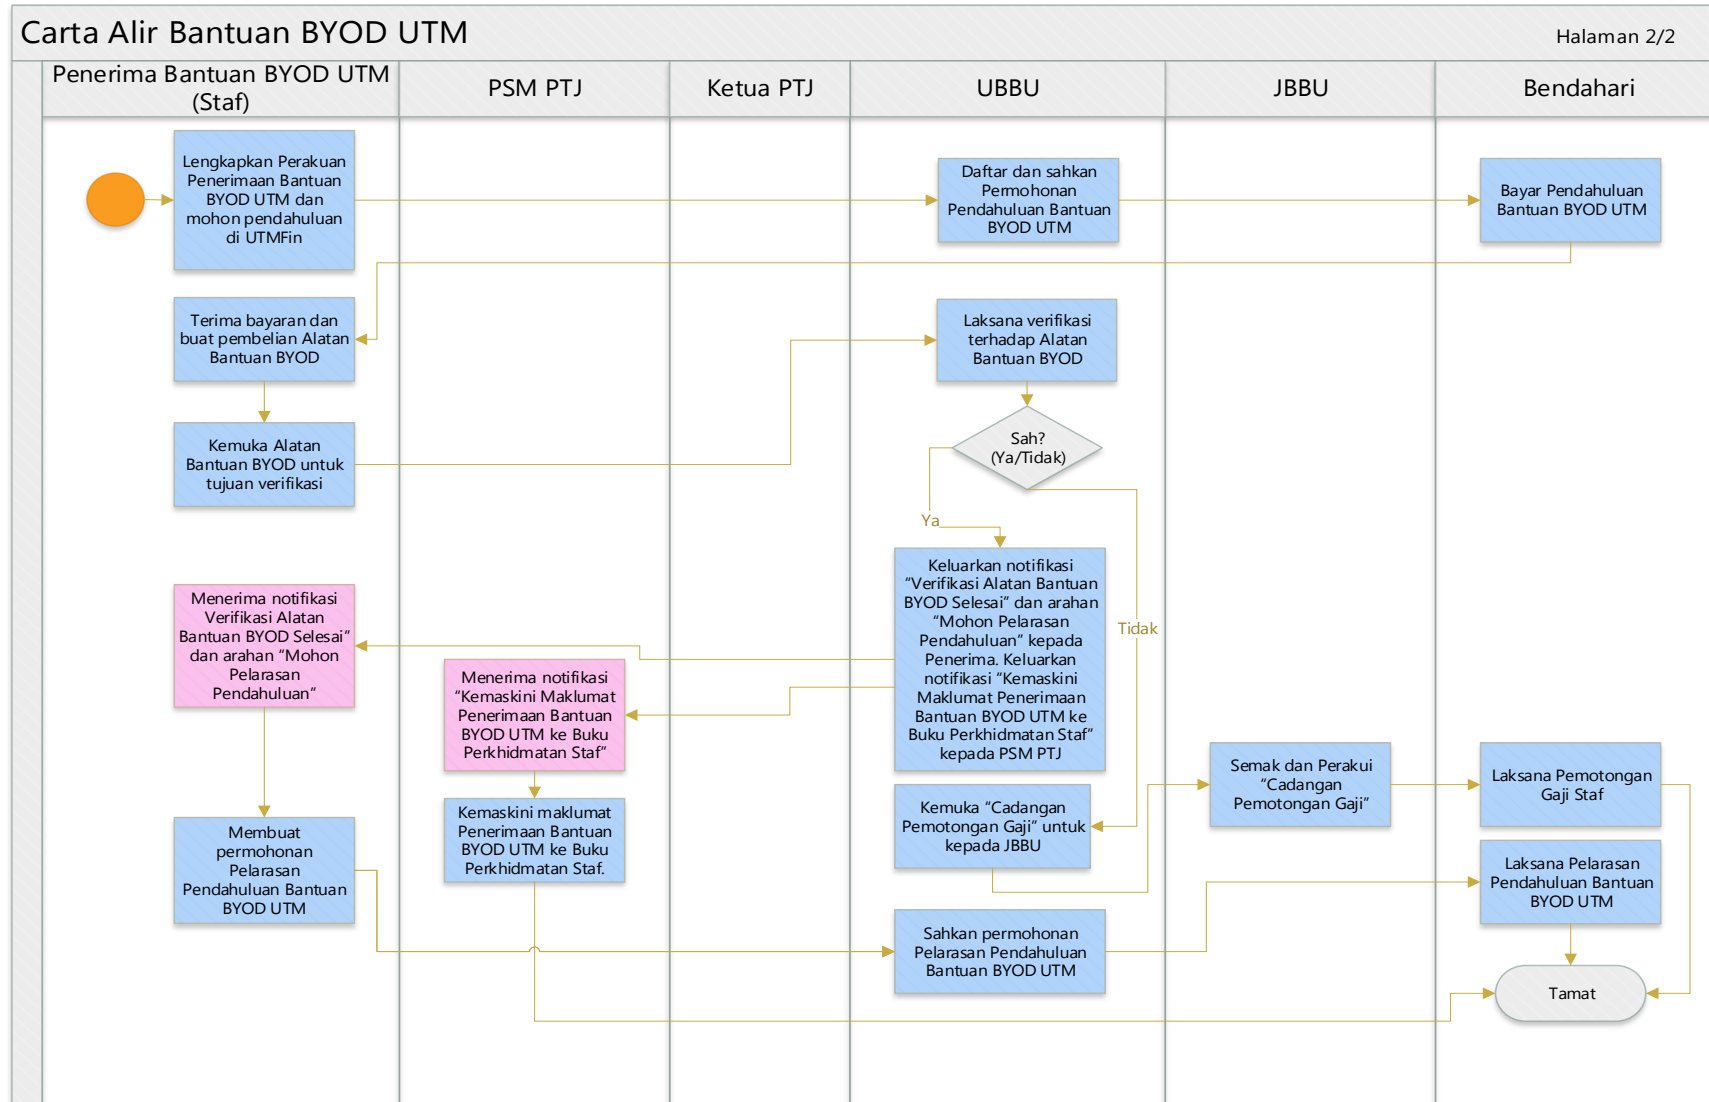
Carta Alir Bantuan BYOD UTM

Halaman 2/2

| Penerima Bantuan BYOD UTM (Staf) | PSM PTJ | Ketua PTJ | UBBU | JBBU | Bendahari |
|---|---|---|---|---|---|

Lengkapkan Perakuan Penerimaan Bantuan BYOD UTM dan mohon pendahuluan di UTMFin

Daftar dan sahkan Permohonan Pendahuluan Bantuan BYOD UTM

Bayar Pendahuluan Bantuan BYOD UTM

Terima bayaran dan buat pembelian Alatan Bantuan BYOD

Laksana verifikasi terhadap Alatan Bantuan BYOD

Kemuka Alatan Bantuan BYOD untuk tujuan verifikasi

Sah? (Ya/Tidak)

Ya

Tidak

Keluarkan notifikasi "Verifikasi Alatan Bantuan BYOD Selesai" dan arahan "Mohon Pelarasan Pendahuluan" kepada Penerima. Keluarkan notifikasi "Kemaskini Maklumat Penerimaan Bantuan BYOD UTM ke Buku Perkhidmatan Staf" kepada PSM PTJ

Menerima notifikasi Verifikasi Alatan Bantuan BYOD Selesai" dan arahan "Mohon Pelarasan Pendahuluan"

Menerima notifikasi "Kemaskini Maklumat Penerimaan Bantuan BYOD UTM ke Buku Perkhidmatan Staf"

Semak dan Perakui "Cadangan Pemotongan Gaji"

Laksana Pemotongan Gaji Staf

Kemuka "Cadangan Pemotongan Gaji" untuk kepada JBBU

Membuat permohonan Pelarasan Pendahuluan Bantuan BYOD UTM

Kemaskini maklumat Penerimaan Bantuan BYOD UTM ke Buku Perkhidmatan Staf.

Laksana Pelarasan Pendahuluan Bantuan BYOD UTM

Sahkan permohonan Pelarasan Pendahuluan Bantuan BYOD UTM

Tamat